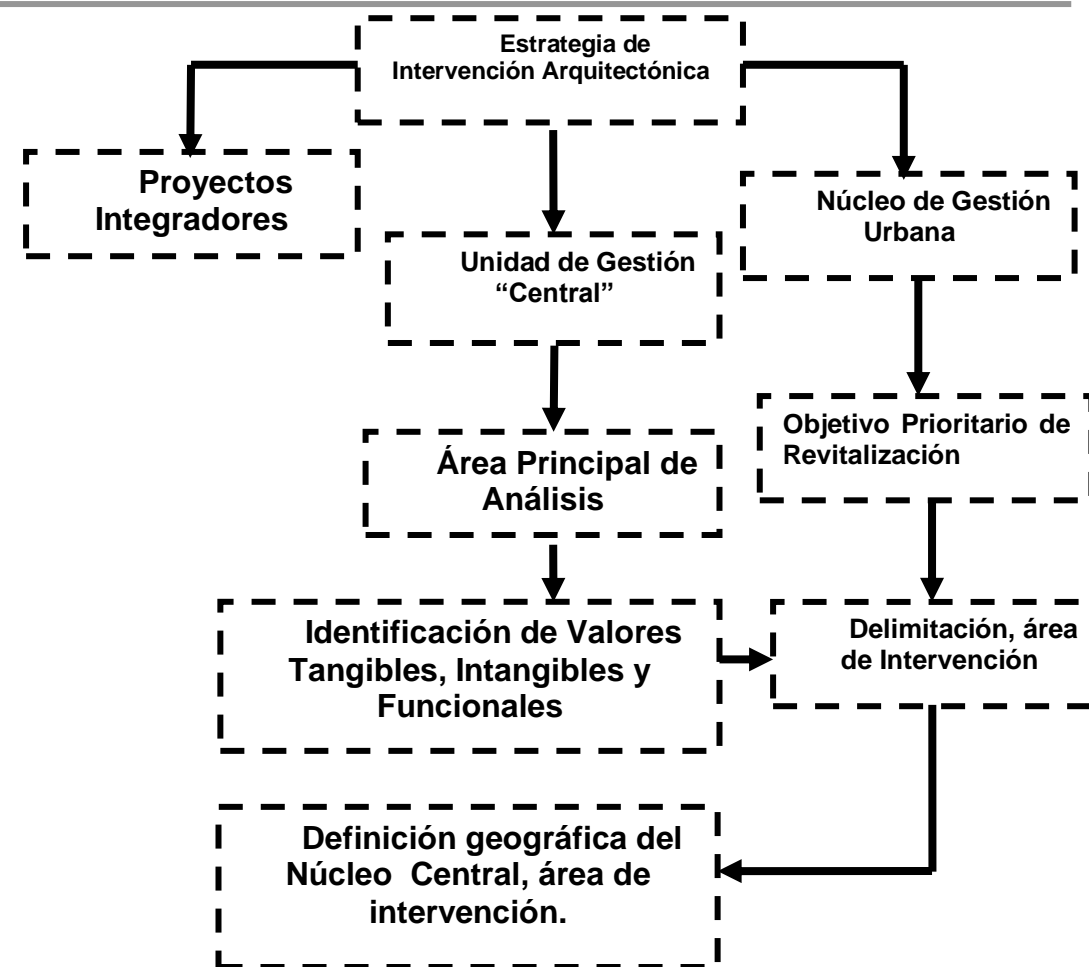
Estrategia de Intervención Arquitectónica

Proyectos Integradores

Unidad de Gestión "Central"

Núcleo de Gestión Urbana

Área Principal de Análisis

Objetivo Prioritario de Revitalización

Identificación de Valores Tangibles, Intangibles y Funcionales

Delimitación, área de Intervención

Definición geográfica del Núcleo Central, área de intervención.